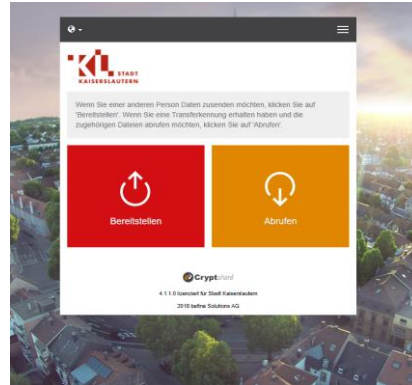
KL STADT KAISERSLAUTERN

Wenn Sie einer anderen Person Daten zusenden möchten, klicken Sie auf 'Bereitstellen'. Wenn Sie eine Transferkennung erhalten haben und die zugehörigen Dateien abrufen möchten, klicken Sie auf 'Abrufen'.

Bereitstellen

Abrufen

Cryptshare

4.1.1.0 lizenziert für Stadt Kaiserslautern

2018 befine Solutions AG